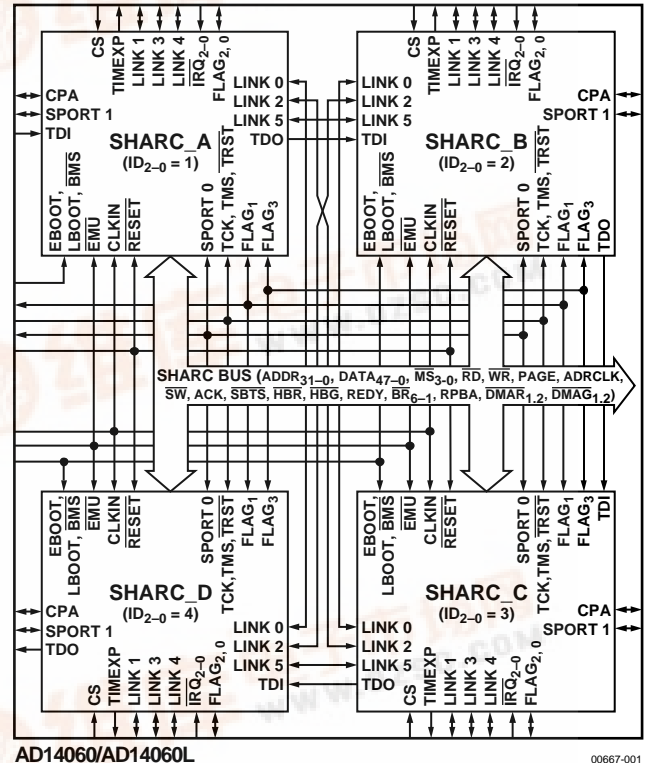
CS
TIMEXP
LINK 1
LINK 3
LINK 4
$\overline{IRQ}_{2-0}$
FLAG$_{2,0}$

CPA
SPORT 1
TDI
LINK 0
LINK 2
LINK 5
TDO

SHARC_A
($ID_{2-0} = 1$)

EBOOT, LBOOT, $\overline{BMS}$
$\overline{EMU}$
CLKIN
$\overline{RESET}$
SPORT 0
TCK, TMS, $\overline{TRST}$
FLAG$_1$
FLAG$_3$

CS
TIMEXP
LINK 1
LINK 3
LINK 4
$\overline{IRQ}_{2-0}$
FLAG$_{2,0}$

LINK 0
LINK 2
LINK 5
TDI
CPA
SPORT 1

SHARC_B
($ID_{2-0} = 2$)

EBOOT, LBOOT, $\overline{BMS}$
$\overline{EMU}$
CLKIN
$\overline{RESET}$
SPORT 0
TCK, TMS, $\overline{TRST}$
FLAG$_1$
FLAG$_3$
TDO

SHARC BUS (ADDR$_{31-0}$, DATA$_{47-0}$, $\overline{MS}_{3-0}$, $\overline{RD}$, $\overline{WR}$, PAGE, ADRCLK, $\overline{SW}$, ACK, $\overline{SBTS}$, $\overline{HBR}$, $\overline{HBG}$, REDY, $\overline{BR}_{6-1}$, RPBA, DMAR$_{1,2}$, $\overline{DMAG}_{1,2}$)

EBOOT, LBOOT, $\overline{BMS}$
$\overline{EMU}$
CLKIN
$\overline{RESET}$
SPORT 0
TCK, TMS, $\overline{TRST}$
FLAG$_1$
FLAG$_3$

SHARC_D
($ID_{2-0} = 4$)

CPA
SPORT 1
TDO
LINK 0
LINK 2
LINK 5
TDI

CS
TIMEXP
LINK 1
LINK 3
LINK 4
$\overline{IRQ}_{2-0}$
FLAG$_{2,0}$

EBOOT, LBOOT, $\overline{BMS}$
$\overline{EMU}$
CLKIN
$\overline{RESET}$
SPORT 0
TCK, TMS, $\overline{TRST}$
FLAG$_1$
FLAG$_3$
TDI

SHARC_C
($ID_{2-0} = 3$)

LINK 0
LINK 2
LINK 5
TDO
CPA
SPORT 1

CS
TIMEXP
LINK 1
LINK 3
LINK 4
$\overline{IRQ}_{2-0}$
FLAG$_{2,0}$

AD14060/AD14060L
00667-001